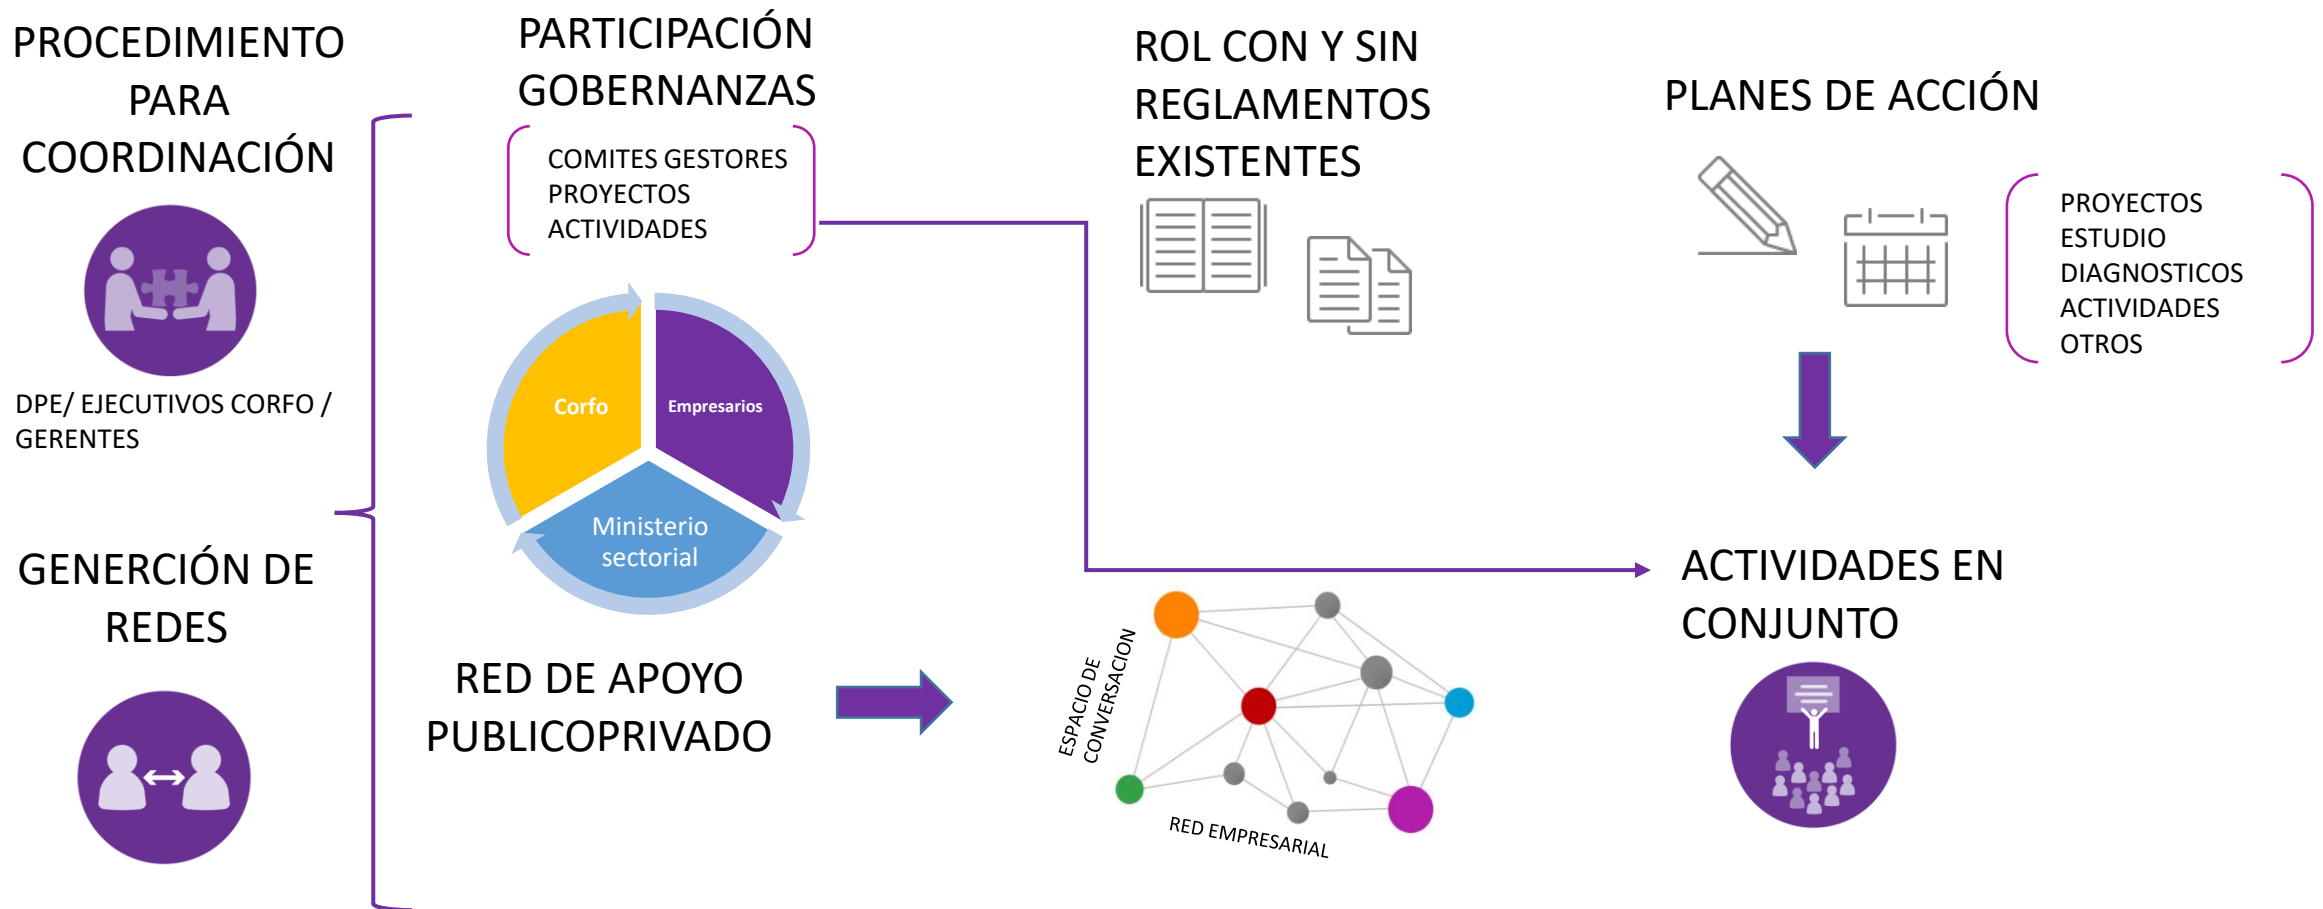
PROCEDIMIENTO PARA COORDINACIÓN

DPE/ EJECUTIVOS CORFO / GERENTES

GENERCIÓN DE REDES

PARTICIPACIÓN GOBERNANZAS

COMITES GESTORES
PROYECTOS
ACTIVIDADES

Corfo

Empresarios

Ministerio sectorial

RED DE APOYO PUBLICOPRIVADO

ROL CON Y SIN REGLAMENTOS EXISTENTES

ESPACIO DE CONVERSACION

RED EMPRESARIAL

PLANES DE ACCIÓN

PROYECTOS
ESTUDIO
DIAGNOSTICOS
ACTIVIDADES
OTROS

ACTIVIDADES EN CONJUNTO